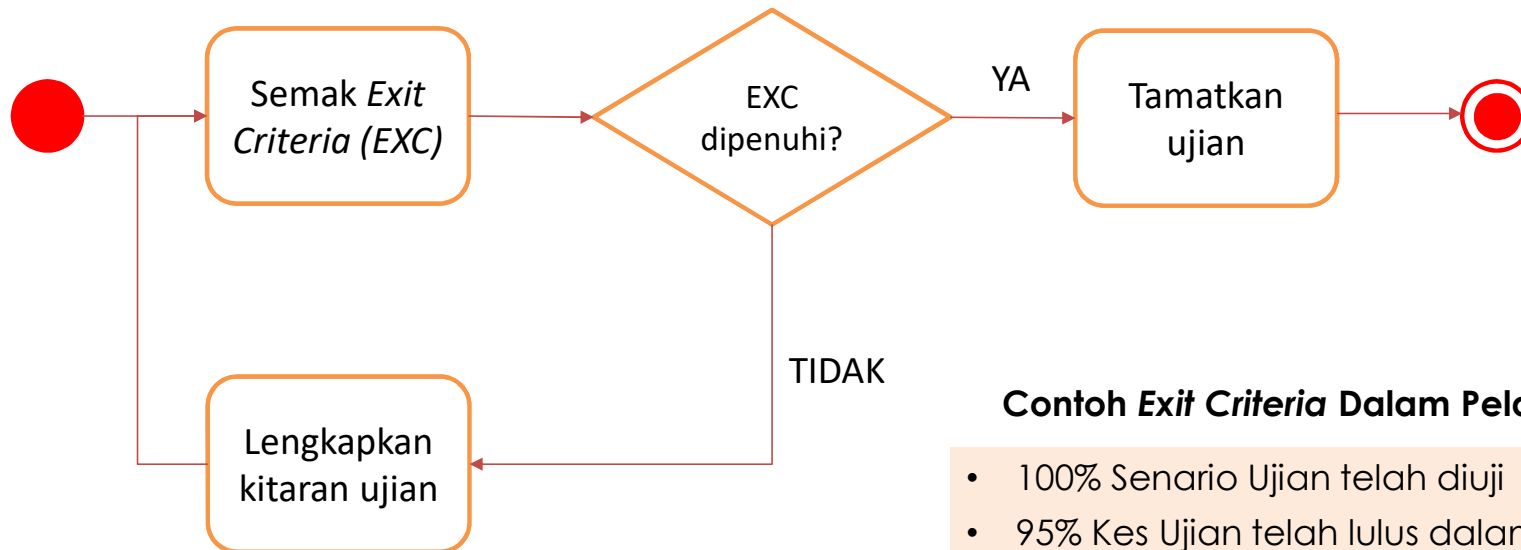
Semak *Exit Criteria (EXC)*

EXC dipenuhi?

YA

Tamatkan ujian

TIDAK

Lengkapkan kitaran ujian

**Contoh *Exit Criteria* Dalam Pela**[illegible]

- 100% Senario Ujian telah diuji
- 95% Kes Ujian telah lulus dalar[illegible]